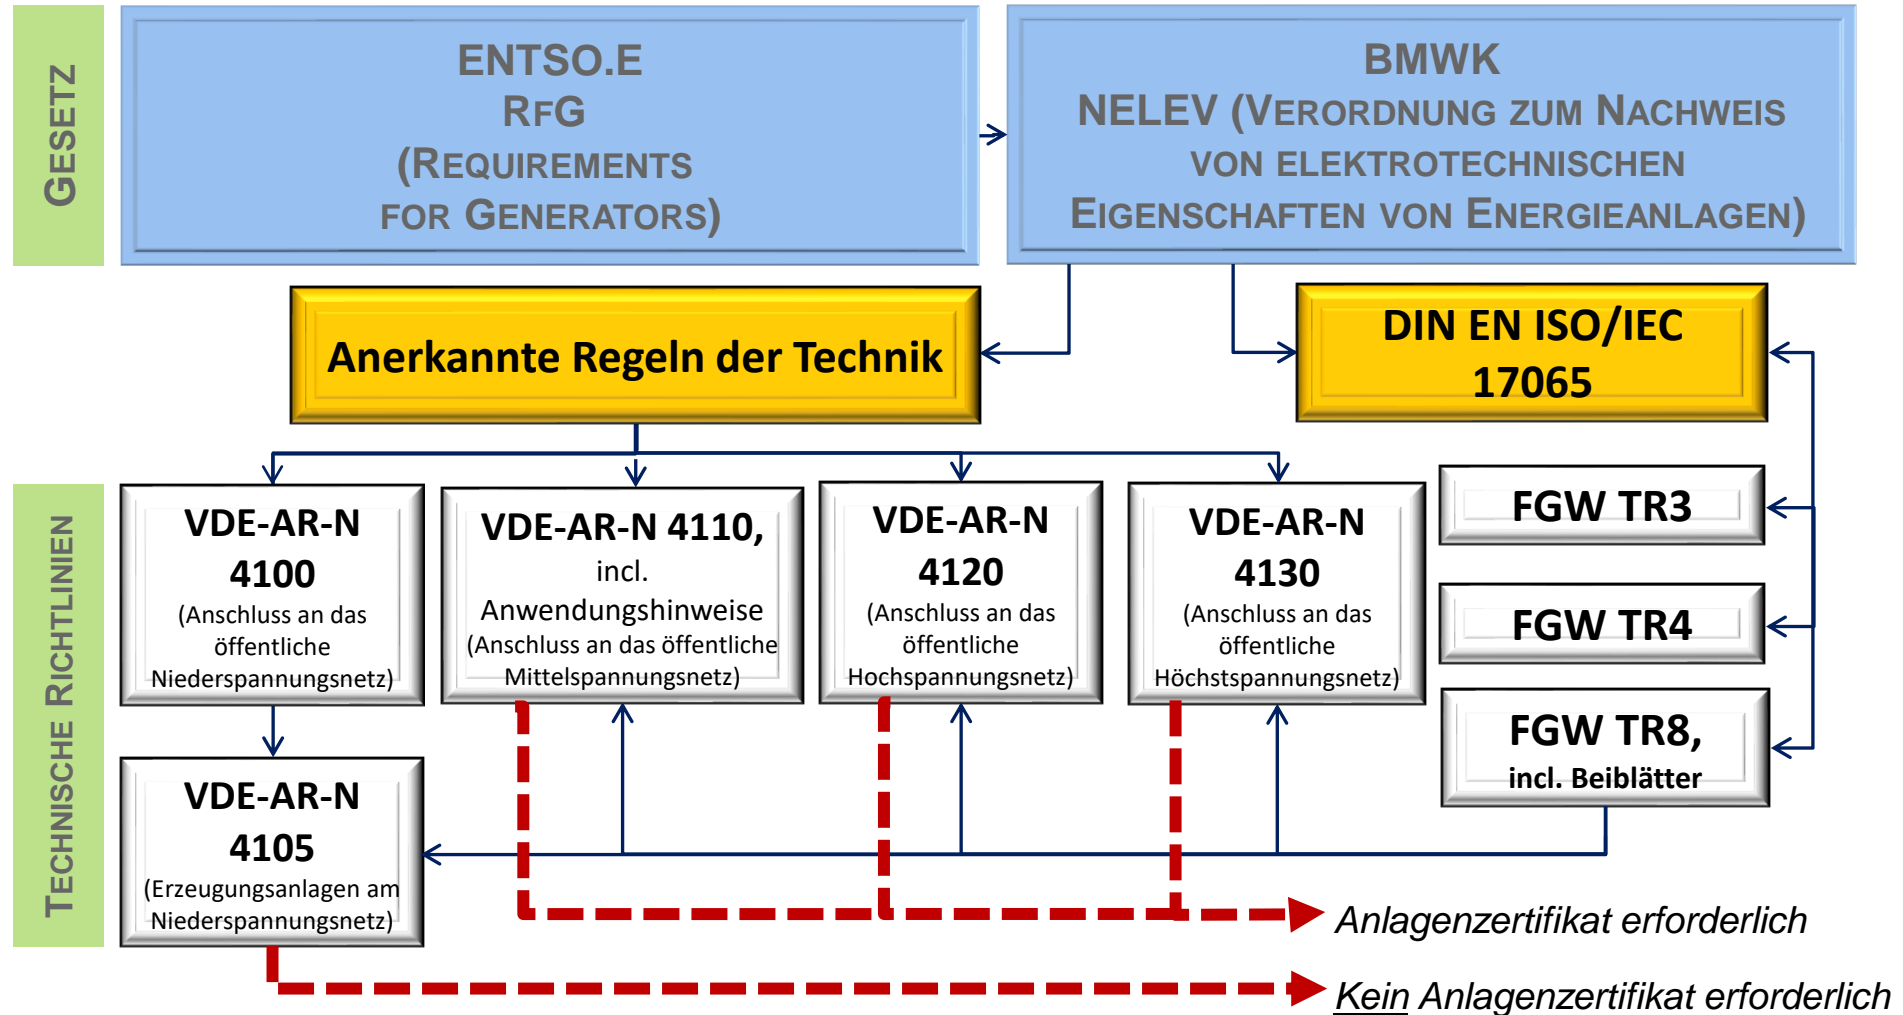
GESETZ

ENTSO.E
RFG
(REQUIREMENTS
FOR GENERATORS)

BMWK
NELEV (VERORDNUNG ZUM NACHWEIS
VON ELEKTROTECHNISCHEN
EIGENSCHAFTEN VON ENERGIEANLAGEN)

Anerkannte Regeln der Technik

DIN EN ISO/IEC
17065

TECHNISCHE RICHTLINIEN

VDE-AR-N
4100
(Anschluss an das öffentliche Niederspannungsnetz)

VDE-AR-N 4110,
incl.
Anwendungshinweise
(Anschluss an das öffentliche Mittelspannungsnetz)

VDE-AR-N
4120
(Anschluss an das öffentliche Hochspannungsnetz)

VDE-AR-N
4130
(Anschluss an das öffentliche Höchstspannungsnetz)

FGW TR3

FGW TR4

FGW TR8,
incl. Beiblätter

VDE-AR-N
4105
(Erzeugungsanlagen am Niederspannungsnetz)

Anlagenzertifikat erforderlich

Kein Anlagenzertifikat erforderlich